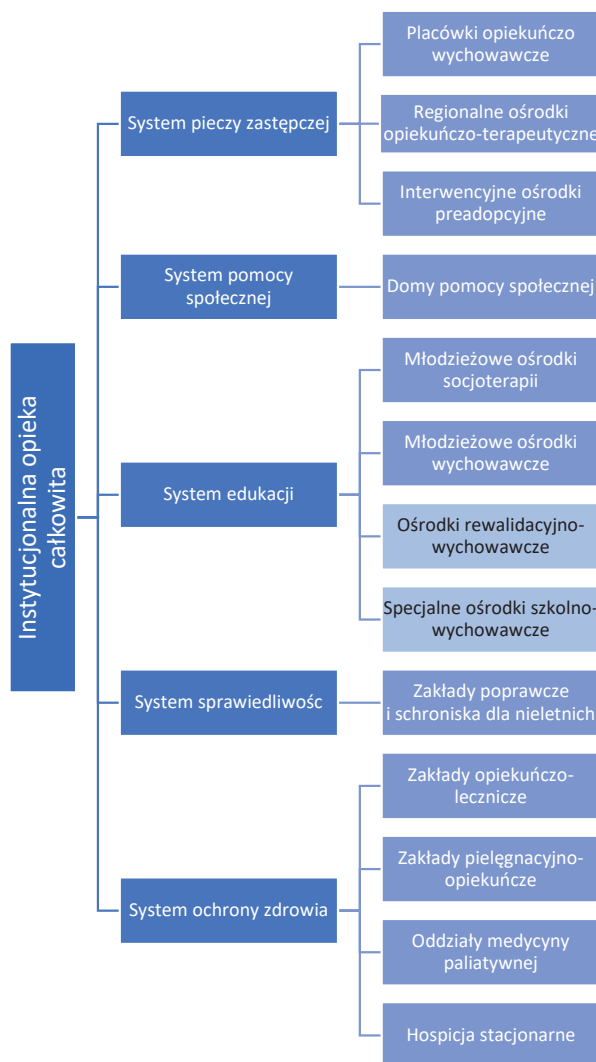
Instytucjonalna opieka całkowita

System pieczy zastępczej

Placówki opiekuńczo wychowawcze

Regionalne ośrodki opiekuńczo-terapeutyczne

Interwencyjne ośrodki preadopcyjne

System pomocy społecznej

Domy pomocy społecznej

System edukacji

Młodzieżowe ośrodki socjoterapii

Młodzieżowe ośrodki wychowawcze

Ośrodki rewalidacyjno-wychowawcze

Specjalne ośrodki szkolno-wychowawcze

System sprawiedliwośc

Zakłady poprawcze i schroniska dla nieletnich

System ochrony zdrowia

Zakłady opiekuńczo-lecznicze

Zakłady pielęgnacyjno-opiekuńcze

Oddziały medycyny paliatywnej

Hospicja stacjonarne